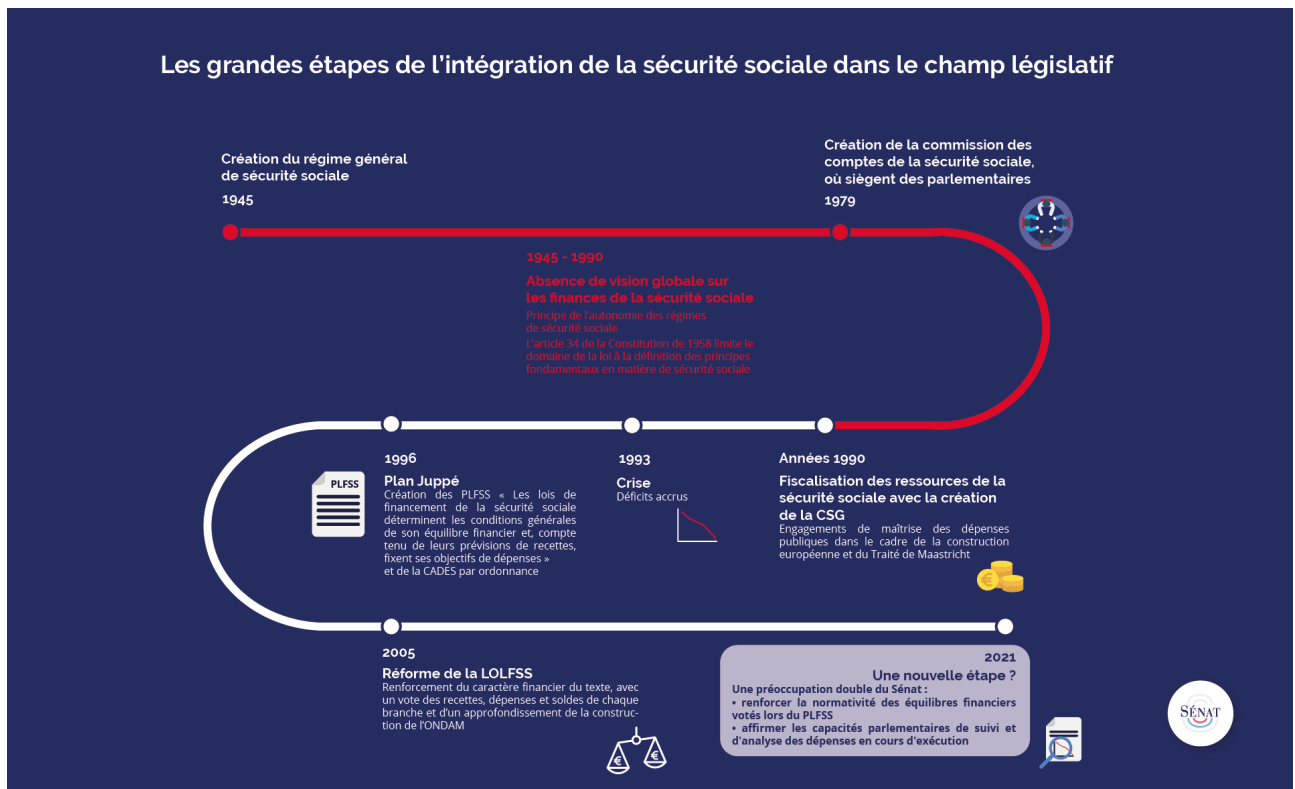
Les grandes étapes de l'intégration de la sécurité sociale dans le champ législatif

Création du régime général de sécurité sociale
1945

Création de la commission des comptes de la sécurité sociale, où siègent des parlementaires
1979

1945 - 1990
Absence de vision globale sur les finances de la sécurité sociale
Principe de l'autonomie des régimes de sécurité sociale
L'article 34 de la Constitution de 1958 limite le domaine de la loi à la définition des principes fondamentaux en matière de sécurité sociale

1996
Plan Juppé
Création des PLFSS « Les lois de financement de la sécurité sociale déterminent les conditions générales de son équilibre financier et, compte tenu de leurs prévisions de recettes, fixent ses objectifs de dépenses » et de la CADES par ordonnance

PLFSS

1993
Crise
Déficits accrus

Années 1990
Fiscalisation des ressources de la sécurité sociale avec la création de la CSG
Engagements de maîtrise des dépenses publiques dans le cadre de la construction européenne et du Traité de Maastricht

2005
Réforme de la LOLFSS
Renforcement du caractère financier du texte, avec un vote des recettes, dépenses et soldes de chaque branche et d'un approfondissement de la construction de l'ONDAM

2021
Une nouvelle étape ?
Une préoccupation double du Sénat :
• renforcer la normativité des équilibres financiers votés lors du PLFSS
• affirmer les capacités parlementaires de suivi et d'analyse des dépenses en cours d'exécution

SÉNAT